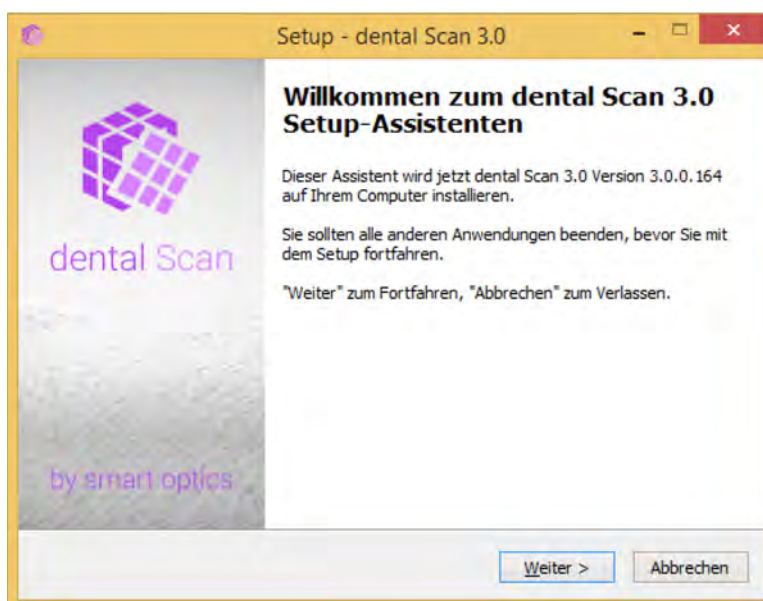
Setup - dental Scan 3.0

dental Scan

by smart optics

Willkommen zum dental Scan 3.0 Setup-Assistenten

Dieser Assistent wird jetzt dental Scan 3.0 Version 3.0.0.164 auf Ihrem Computer installieren.

Sie sollten alle anderen Anwendungen beenden, bevor Sie mit dem Setup fortfahren.

"Weiter" zum Fortfahren, "Abbrechen" zum Verlassen.

Weiter >

Abbrechen